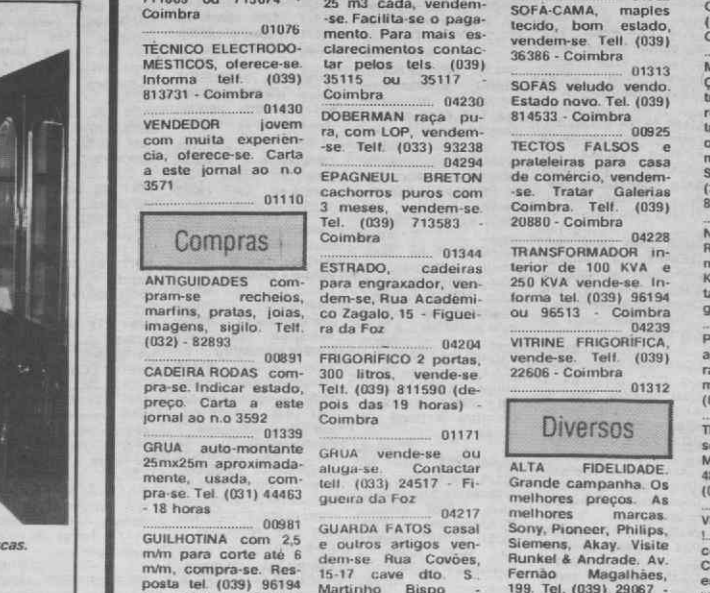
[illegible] ou 713874 - Coimbra

01076

TÉCNICO ELECTRODOMÉSTICOS, oferece-se. Informa telf. (039) 813731 - Coimbra

01430

VENDEDOR jovem com muita experiência, oferece-se. Carta a este jornal ao n.o 3571

01110

Compras

ANTIGUIDADES compram-se recheios, martins, pratas, joias, imagens, sigilo. Telf. (032) - 82893

00891

CADEIRA RODAS compra-se. Indicar estado, preço. Carta a este jornal ao n.o 3592

01339

GRUA auto-montante 25mx25m aproximadamente, usada, compra-se. Tel. (031) 44463 - 18 horas

00981

GUILHOTINA com 2,5 m/m para corte até 6 m/m, compra-se. Resposta tel. (039) 96194

25 m3 cada, vendem-se. Facilita-se o pagamento. Para mais esclarecimentos contactar pelos tels. (039) 35115 ou 35117 - Coimbra

04230

DOBERMAN raça pura, com LOP, vendem-se. Telf. (033) 93238

04294

EPAGNEUL BRETON cachorros puros com 3 meses, vendem-se. Tel. (039) 713583 - Coimbra

01344

ESTRADO, cadeiras para engraxador, vendem-se, Rua Académico Zagalo, 15 - Figueira da Foz

04204

FRIGORÍFICO 2 portas, 300 litros, vende-se. Telf. (039) 811590 (depois das 19 horas) - Coimbra

01171

GRUA vende-se ou aluga-se. Contactar telf. (033) 24517 - Figueira da Foz

04217

GUARDA FATOS casal e outros artigos vendem-se Rua Covões, 15-17 cave dto. S. Martinho Bispo -

SOFÁ-CAMA, maples tecido, bom estado, vendem-se. Tell. (039) 36386 - Coimbra

01313

SOFÁS veludo vendo. Estado novo. Tel. (039) 814533 - Coimbra

00925

TECTOS FALSOS e prateleiras para casa de comércio, vendem-se. Tratar Galerias Coimbra. Telf. (039) 20880 - Coimbra

04228

TRANSFORMADOR interior de 100 KVA e 250 KVA vende-se. Informa tel. (039) 96194 ou 96513 - Coimbra

04239

VITRINE FRIGORÍFICA, vende-se. Telf. (039) 22606 - Coimbra

01312

Diversos

ALTA FIDELIDADE. Grande campanha. Os melhores preços. As melhores marcas. Sony, Pioneer, Philips, Siemens, Akay. Visite Runkel & Andrade. Av. Fernão Magalhães, 199. Tel. (039) 29067 -